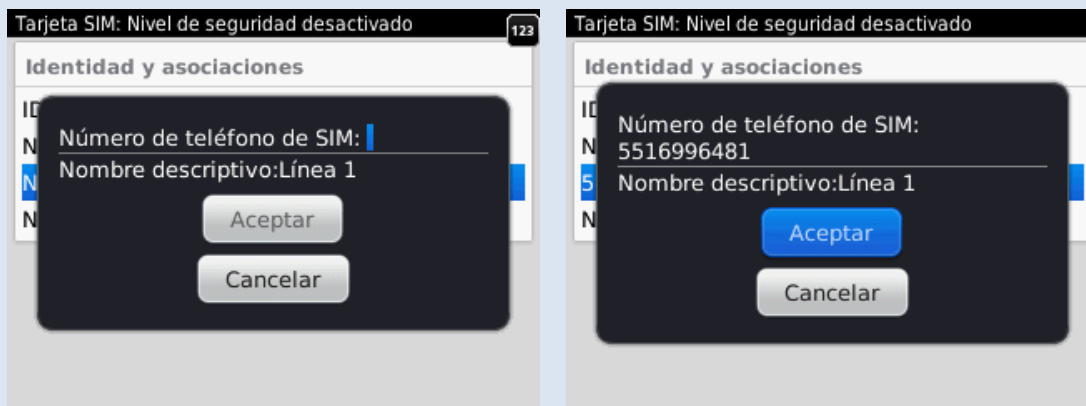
Tarjeta SIM: Nivel de seguridad desactivado

123

Identidad y asociaciones

ID

N

N

N

Número de teléfono de SIM:

Nombre descriptivo:Línea 1

Aceptar

Cancelar

Tarjeta SIM: Nivel de seguridad desactivado

Identidad y asociaciones

ID

N

5

N

Número de teléfono de SIM: 5516996481

Nombre descriptivo:Línea 1

Aceptar

Cancelar